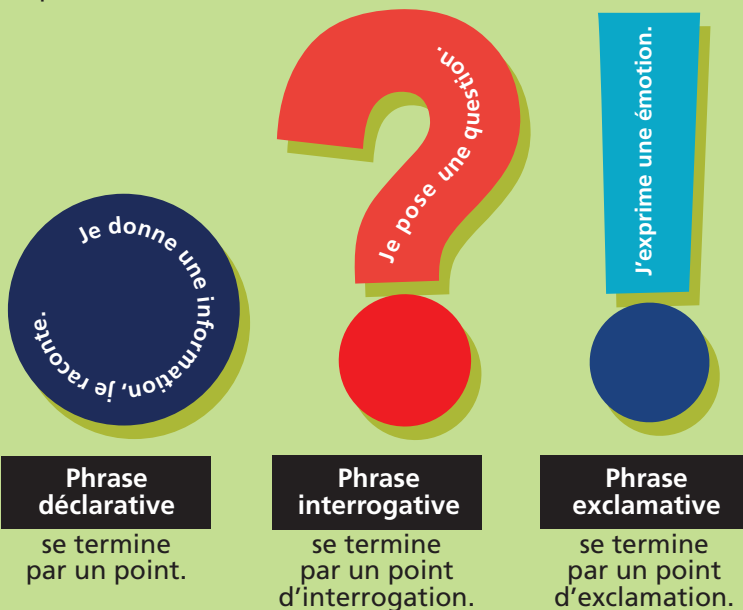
Je donne une information, je raconte.

Je pose une question.

J'exprime une émotion.

Phrase déclarative
se termine par un point.

Phrase interrogative
se termine par un point d'interrogation.

Phrase exclamative
se termine par un point d'exclamation.